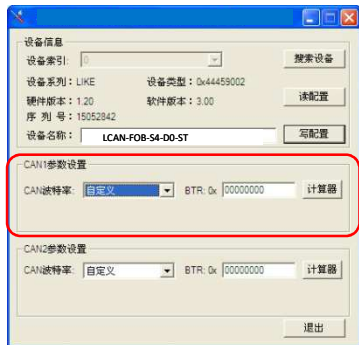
设备信息

设备索引: 0

搜索设备

设备系列: LIKE

设备类型: 0x44459002

硬件版本: 1.20

软件版本: 3.00

读配置

序 列 号: 15052842

设备名称: LCAN-FOB-S4-D0-ST

写配置

CAN1参数设置

CAN波特率: 自定义

BTR: 0x 00000000

计算器

CAN2参数设置

CAN波特率: 自定义

BTR: 0x 00000000

计算器

退出